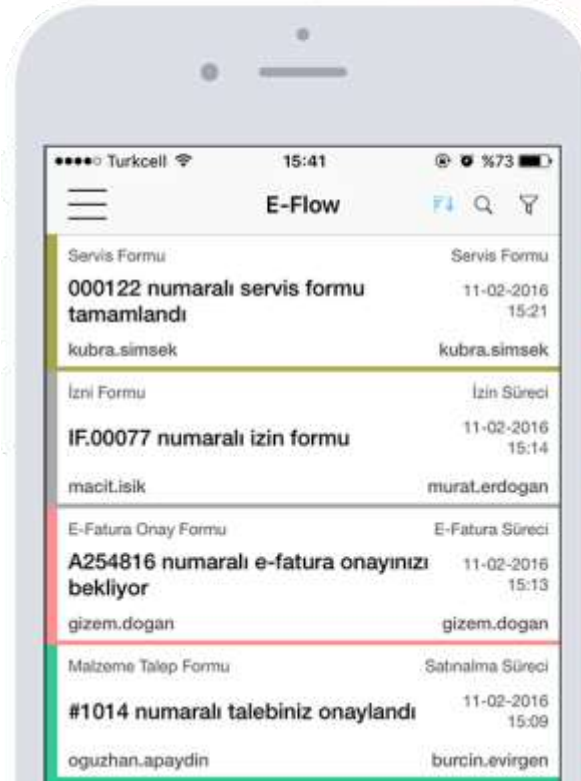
●●●●○ Turkcell 15:41 %73

E-Flow

Servis Formu
Servis Formu
000122 numaralı servis formu tamamlandı
11-02-2016 15:21
kubra.simsek
kubra.simsek

İzni Formu
İzin Süreci
IF.00077 numaralı izin formu
11-02-2016 15:14
macit.isik
murat.erdogan

E-Fatura Onay Formu
E-Fatura Süreci
A254816 numaralı e-fatura onayınızı bekliyor
11-02-2016 15:13
gizem.dogan
gizem.dogan

Malzeme Talep Formu
Satınalma Süreci
#1014 numaralı talebiniz onaylandı
11-02-2016 15:09
oguzhan.apaydin
burcin.evirgen